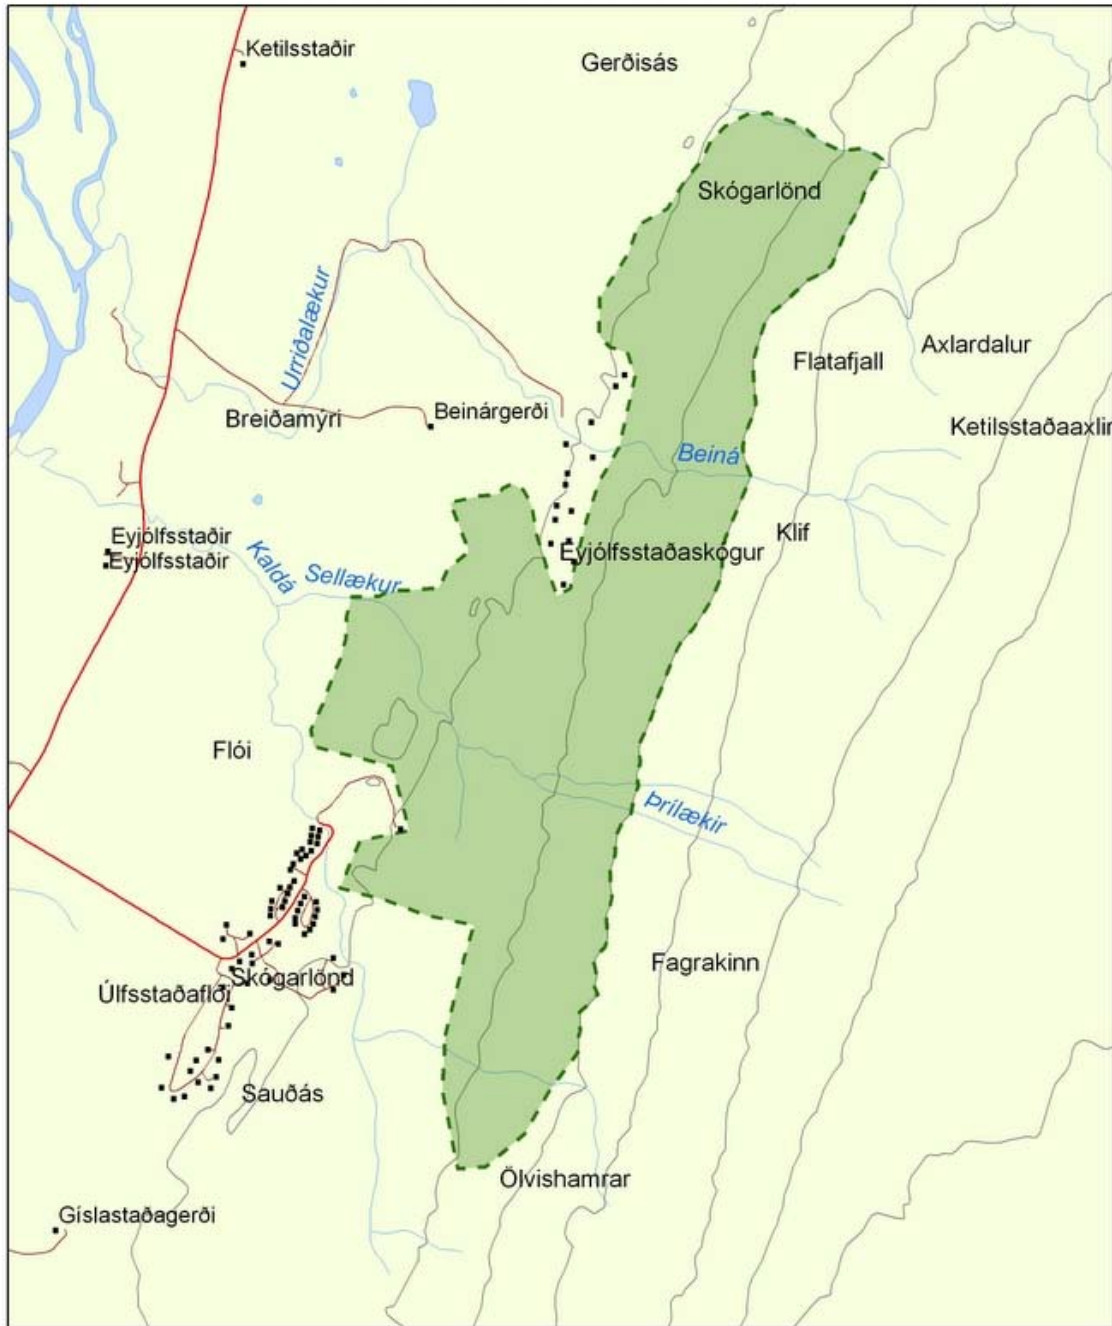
Ketilsstaðir
Gerðisás
Skógarlönd
Urriðalækur
Flatafjall
Axlardalur
Breiðamýri
Beinárgerði
Ketilsstaðaaxlir
Beiná
Klif
Eyjólfsstaðir
Eyjólfsstaðir
Kaldá
Sellækur
Eyjólfsstaðaskógur
Flói
Þrílækir
Skógarlönd
Úlfsstaðaflói
Fagrakinn
Sauðás
Ölvishamrar
Gíslastaðagerði